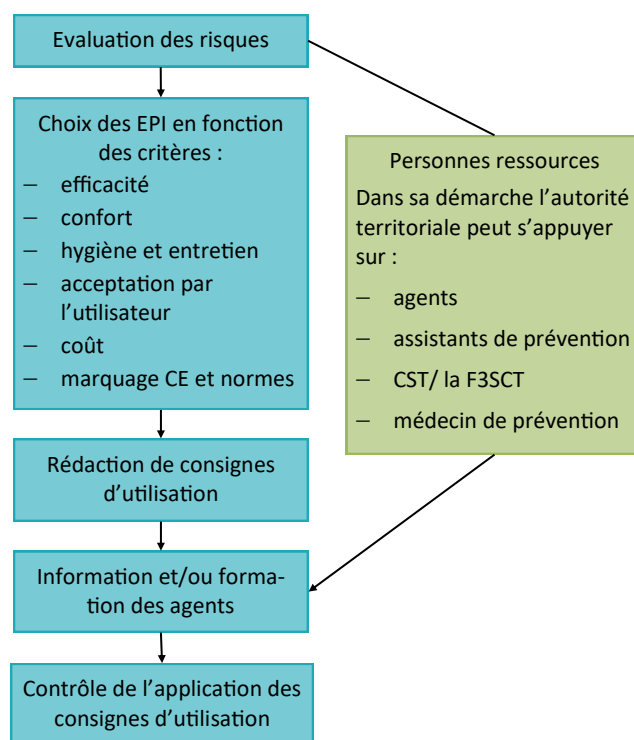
Evaluation des risques

Choix des EPI en fonction des critères :
– efficacité
– confort
– hygiène et entretien
– acceptation par l'utilisateur
– coût
– marquage CE et normes

Personnes ressources
Dans sa démarche l'autorité territoriale peut s'appuyer sur :
– agents
– assistants de prévention
– CST/ la F3SCT
– médecin de prévention

Rédaction de consignes d'utilisation

Information et/ou formation des agents

Contrôle de l'application des consignes d'utilisation